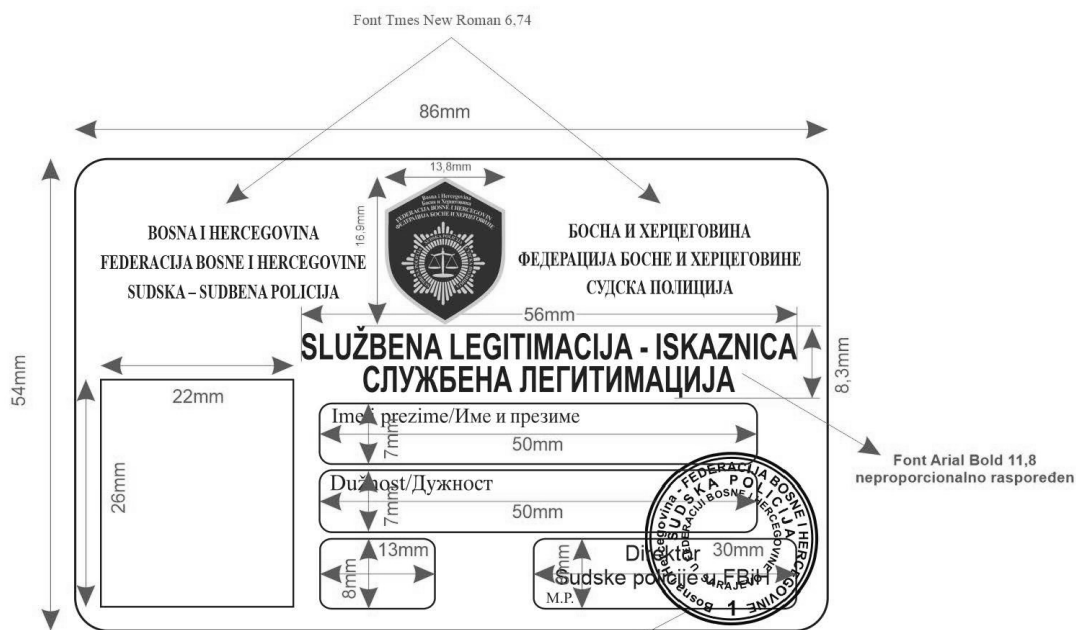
Font Tmes New Roman 6,74

86mm

54mm

13,8mm

16,9mm

Bosna i Hercegovina
Bosna u Hercegovina
FEDERACIJA BOSNE I HERCEGOVINE
ФЕДЕРАЦИЈА БОСНЕ И ХЕРЦЕГОВИНЕ

BOSNA I HERCEGOVINA
FEDERACIJA BOSNE I HERCEGOVINE
SUDSKA – SUDBENA POLICIJA

БОСНА И ХЕРЦЕГОВИНА
ФЕДЕРАЦИЈА БОСНЕ И ХЕРЦЕГОВИНЕ
СУДСКА ПОЛИЦИЈА

56mm

8,3mm

SLUŽBENA LEGITIMACIJA - ISKAZNICA
СЛУЖБЕНА ЛЕГИТИМАЦИЈА

Font Arial Bold 11,8
neproporcionalno raspoređen

22mm

26mm

Ime i prezime/Име и презиме

7mm

50mm

Dužnost/Дужност

7mm

50mm

13mm

8mm

30mm

8mm

Direktor
Sudske policije u FBiH

M.P.

Bosna i Hercegovina - FEDERACIJA BOSNE I HERCEGOVINE
SUDSKA POLICIJA
FEDERACIJI BOSNE I HERCEGOVINE
SARAJEVO
1